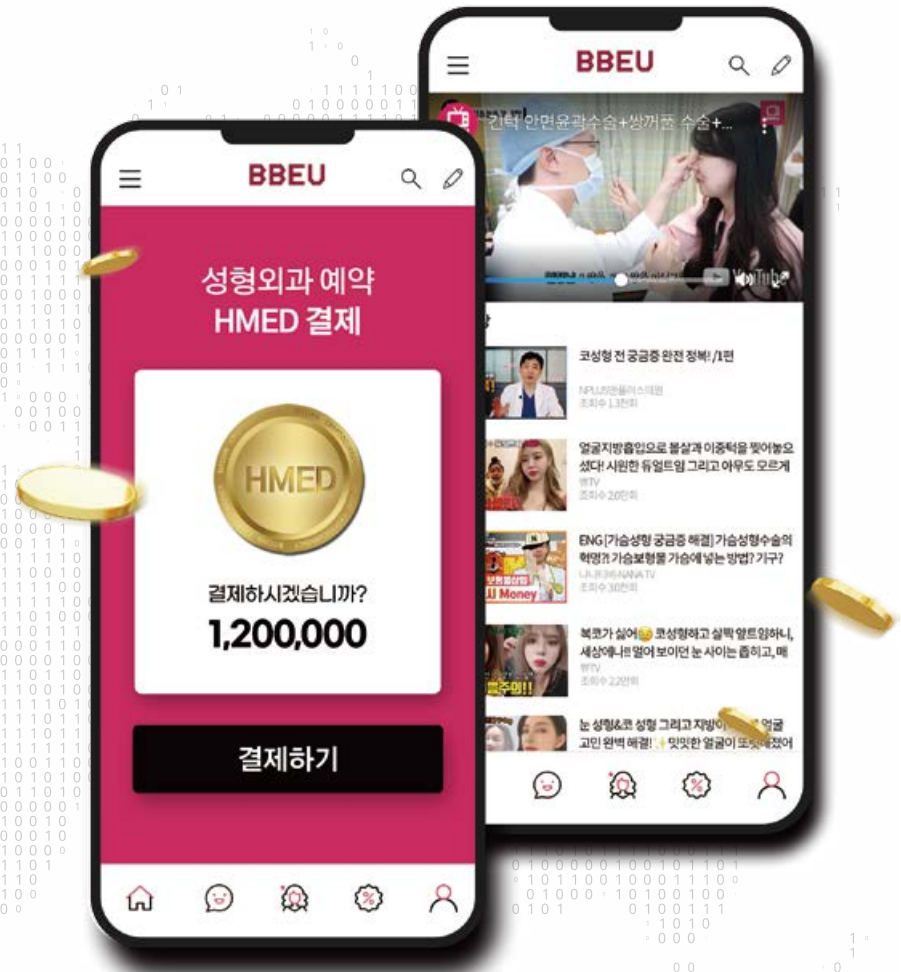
BBEU

성형외과 예약
HMED 결제

HMED

결제하시겠습니까?
1,200,000

결제하기

BBEU

긴턱 안면윤곽수술+쌍꺼풀 수술+...

코성형 전 궁금증 완전 정복! /1편
NPLUS앤플러스의원
조회수 1.3천회

얼굴지방흡입으로 볼살과 이중턱을 찢어놓으셨다! 시원한 듀얼트임 그리고 아무도 모르게
뷰TV
조회수 2.0천회

ENG [가슴성형 궁금증 해결] 가슴성형수술의 혁명?! 가슴보형물 가슴에 넣는 방법? 기구?
나나TV
조회수 3.0천회

복코가 싫어 코성형하고 실팍 얇트임하니, 세상에나!! 멀어 보이던 눈 사이는 좁히고, 매
뷰TV
조회수 2.2천회

눈 성형&코 성형 그리고 지방이 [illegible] 얼굴 고민 완벽 해결! 맛있한 얼굴이 또렷해졌어